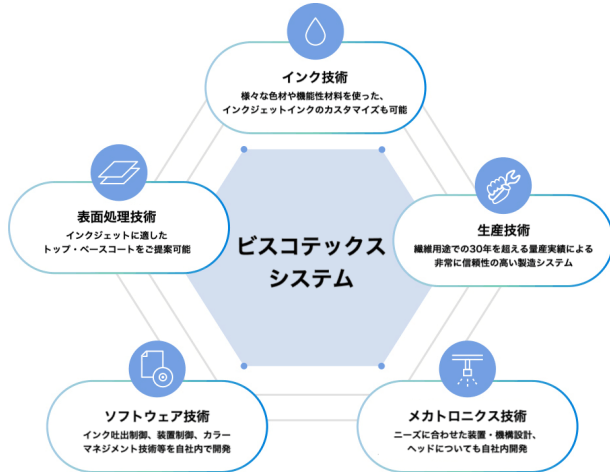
インク技術
様々な色材や機能性材料を使った、インクジェットインクのカスタマイズも可能

表面処理技術
インクジェットに適したトップ・ベースコートをご提案可能

ビスコテックス
システム

生産技術
繊維用途での30年を超える量産実績による非常に信頼性の高い製造システム

ソフトウェア技術
インク吐出制御、装置制御、カラーマネジメント技術等を自社内で開発

メカトロニクス技術
ニーズに合わせた装置・機構設計、ヘッドについても自社内開発